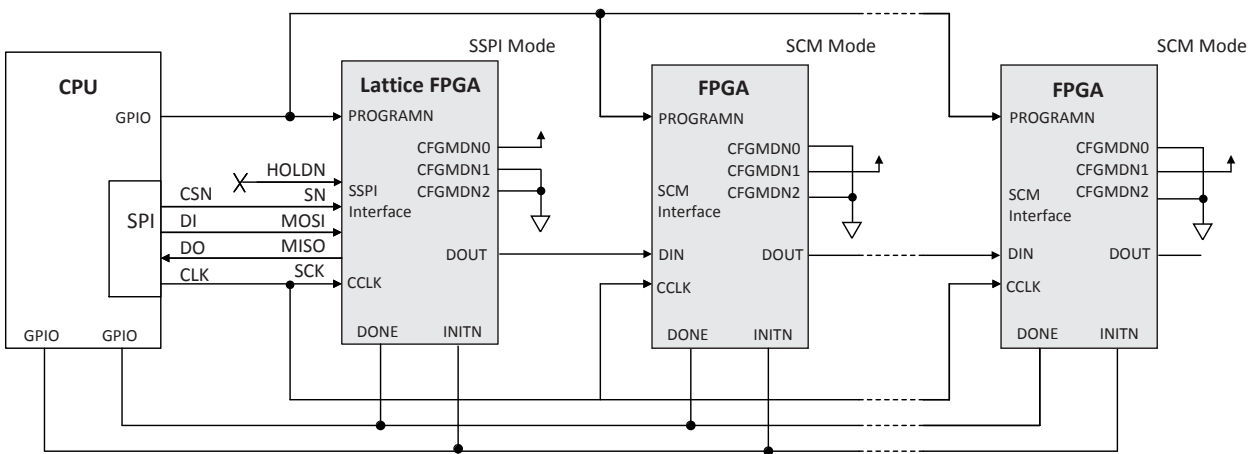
SSPI Mode

SCM Mode

SCM Mode

CPU

GPIO

SPI

CSN

DI

DO

CLK

GPIO

GPIO

Lattice FPGA

PROGRAMN

HOLDN

SN

MOSI

MISO

SCK

SSPI Interface

CCLK

CFGMDN0

CFGMDN1

CFGMDN2

DOUT

DONE

INITN

FPGA

PROGRAMN

CFGMDN0

CFGMDN1

CFGMDN2

SCM Interface

DIN

DOUT

CCLK

DONE

INITN

FPGA

PROGRAMN

CFGMDN0

CFGMDN1

CFGMDN2

SCM Interface

DIN

DOUT

CCLK

DONE

INITN